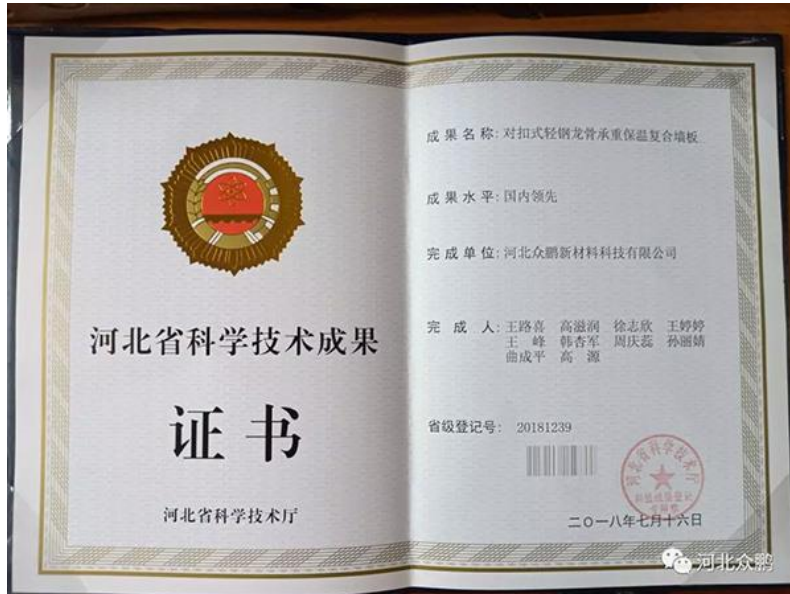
河北省科学技术成果

证书

河北省科学技术厅

成果名称：对扣式轻钢龙骨承重保温复合墙板

成果水平：国内领先

完成单位：河北众鹏新材料科技有限公司

完成人：王路喜 高滋润 徐志欣 王婷婷 王峰 韩杏军 周庆蕊 孙丽婧 曲成平 高源

省级登记号：20181239

河北省科学技术厅 科技成果登记 专用章

二〇一八年七月十六日

河北众鹏